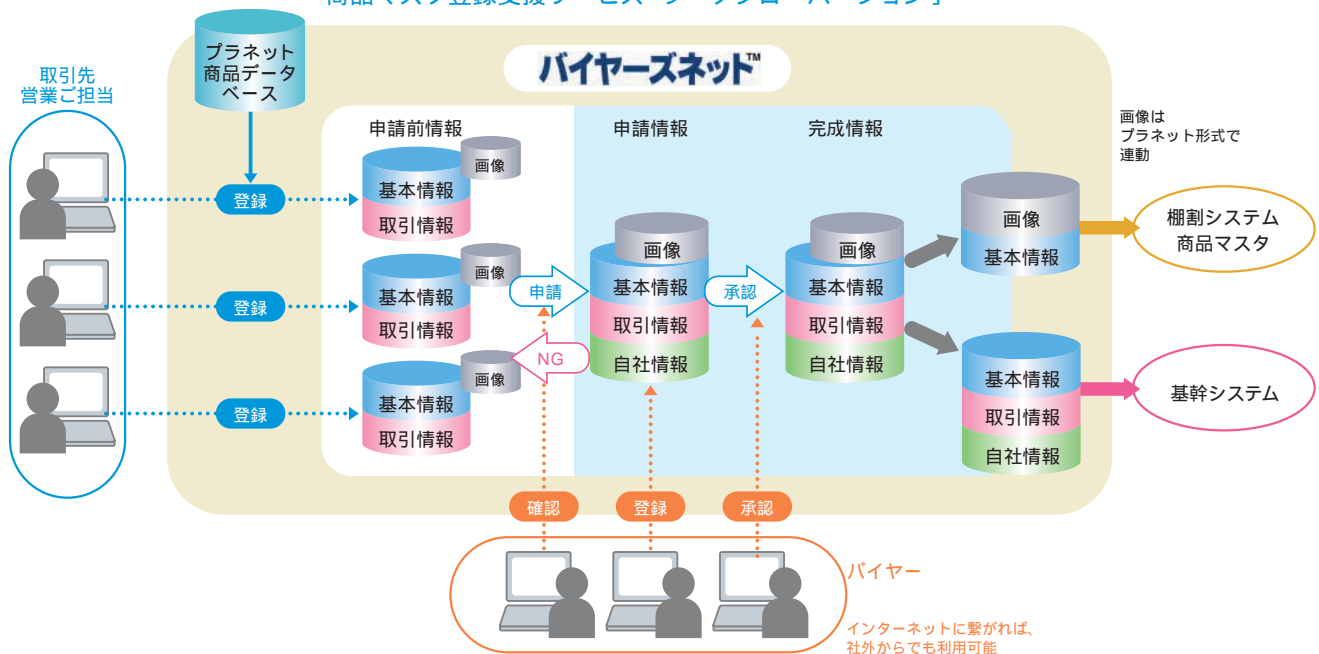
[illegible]

バイヤーズネット™

取引先
営業ご担当

プラネット
商品データ
ベース

登録

登録

登録

申請前情報

画像
基本情報
取引情報

画像
基本情報
取引情報

画像
基本情報
取引情報

申請

NG

申請情報

画像
基本情報
取引情報
自社情報

承認

完成情報

画像
基本情報
取引情報
自社情報

画像は
プラネット形式で
連動

画像
基本情報

棚割システム
商品マスタ

基本情報
取引情報
自社情報

基幹システム

確認

登録

承認

バイヤー

インターネットに繋がれば、
社外からでも利用可能